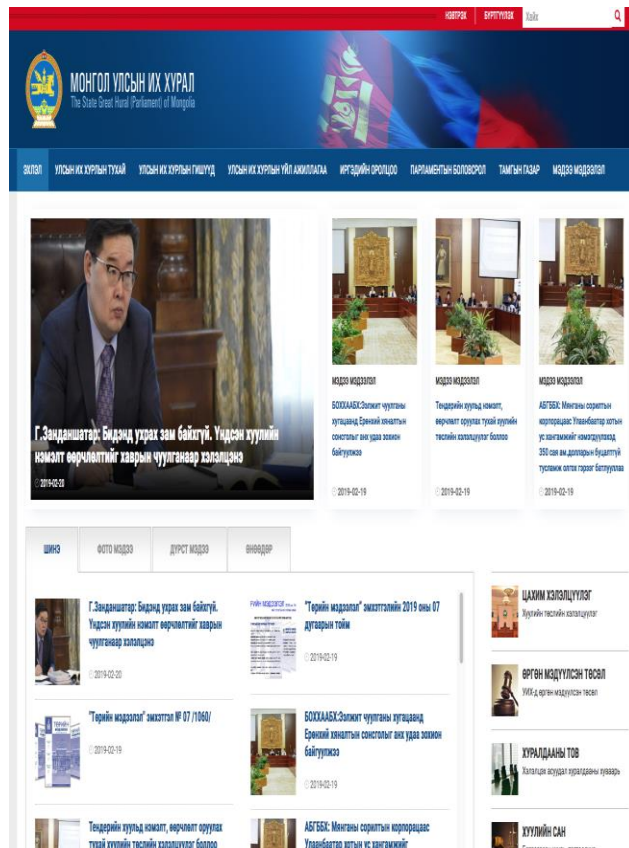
НЭВТРЭХ БҮРТГҮҮЛЭХ Хайх

МОНГОЛ УЛСЫН ИХ ХУРАЛ
The State Great Hural (Parliament) of Mongolia

ЭХЛЭЛ УЛСЫН ИХ ХУРЛЫН ТУХАЙ УЛСЫН ИХ ХУРЛЫН ГИШҮҮД УЛСЫН ИХ ХУРЛЫН ҮЙЛ АЖИЛЛАГАА ИРГЭДИЙН ОРОЛЦОО ПАРЛАМЕНТЫН БОЛОВСРОЛ ТАМГЫН ГАЗАР МЭДЭЭ МЭДЭЭЛЭЛ

Г.Занданшатар: Бидэнд ухрах зам байхгүй. Үндсэн хуулийн нэмэлт өөрчлөлтийг хаврын чуулганаар хэлэлцэнэ
2019-02-20

мэдээ мэдээлэл
БОХХААБХ:Эзэмшил чуулганы хугацаанд Ерөнхий хяналтын сонсголыг анх удаа зохион байгуулжээ
2019-02-19

мэдээ мэдээлэл
Тендерийн хуульд нэмэлт, өөрчлөлт оруулах тухай хуулийн төслийн хэлэлцүүлэг боллоо
2019-02-19

мэдээ мэдээлэл
АБГББХ: Мөнгөны сорилтын корпорацаас Улаанбаатар хотын ус хангамжийг нэмэгдүүлэхэд 350 сая ам.доллартын буцалтгүй тусламж олгох гэрээг батлуулав
2019-02-19

ШИНЭ ФОТО МЭДЭЭ ДҮРСТ МЭДЭЭ ӨНӨӨДӨР

Г.Занданшатар: Бидэнд ухрах зам байхгүй. Үндсэн хуулийн нэмэлт өөрчлөлтийг хаврын чуулганаар хэлэлцэнэ
2019-02-20

"Төрийн мэдээлэл" эмхэтгэлийн 2019 оны 07 дугаарын тойм
2019-02-19

"Төрийн мэдээлэл" эмхэтгэл № 07 /1060/
2019-02-19

БОХХААБХ:Эзэмшил чуулганы хугацаанд Ерөнхий хяналтын сонсголыг анх удаа зохион байгуулжээ
2019-02-19

Тендерийн хуульд нэмэлт, өөрчлөлт оруулах тухай хуулийн төслийн хэлэлцүүлэг боллоо

АБГББХ: Мөнгөны сорилтын корпорацаас Улаанбаатар хотын ус хангамжийг

ЦАХИМ ХЭЛЭЛЦҮҮЛЭГ
Хуулийн төслийн хэлэлцүүлэг

ӨРГӨН МЭДҮҮЛСЭН ТӨСӨЛ
УИХ-д өргөн мэдүүлсэн төсөл

ХУРАЛДААНЫ ТОВ
Хэлэлцэх асуудал хуралдааны хуваарь

ХУУЛИЙН САН
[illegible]